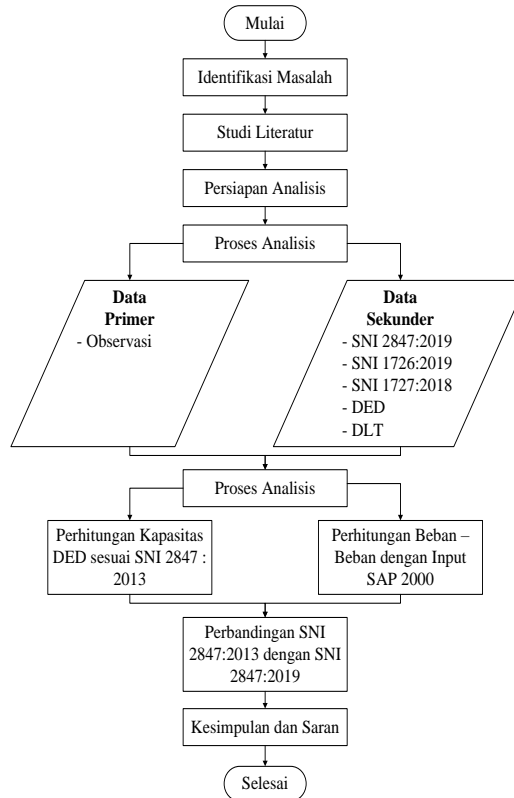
Mulai

Identifikasi Masalah

Studi Literatur

Persiapan Analisis

Proses Analisis

**Data Primer**
- Observasi

**Data Sekunder**
- SNI 2847:2019
- SNI 1726:2019
- SNI 1727:2018
- DED
- DLT

Proses Analisis

Perhitungan Kapasitas DED sesuai SNI 2847 : 2013

Perhitungan Beban – Beban dengan Input SAP 2000

Perbandingan SNI 2847:2013 dengan SNI 2847:2019

Kesimpulan dan Saran

Selesai